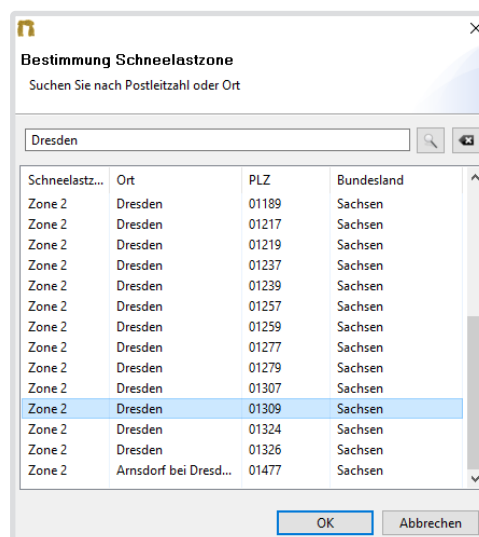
Bestimmung Schneelastzone

Suchen Sie nach Postleitzahl oder Ort

Dresden

| Schneelastz... | Ort | PLZ | Bundesland |
|---|---|---|---|
| Zone 2 | Dresden | 01189 | Sachsen |
| Zone 2 | Dresden | 01217 | Sachsen |
| Zone 2 | Dresden | 01219 | Sachsen |
| Zone 2 | Dresden | 01237 | Sachsen |
| Zone 2 | Dresden | 01239 | Sachsen |
| Zone 2 | Dresden | 01257 | Sachsen |
| Zone 2 | Dresden | 01259 | Sachsen |
| Zone 2 | Dresden | 01277 | Sachsen |
| Zone 2 | Dresden | 01279 | Sachsen |
| Zone 2 | Dresden | 01307 | Sachsen |
| Zone 2 | Dresden | 01309 | Sachsen |
| Zone 2 | Dresden | 01324 | Sachsen |
| Zone 2 | Dresden | 01326 | Sachsen |
| Zone 2 | Arnsdorf bei Dresd... | 01477 | Sachsen |

OK
Abbrechen